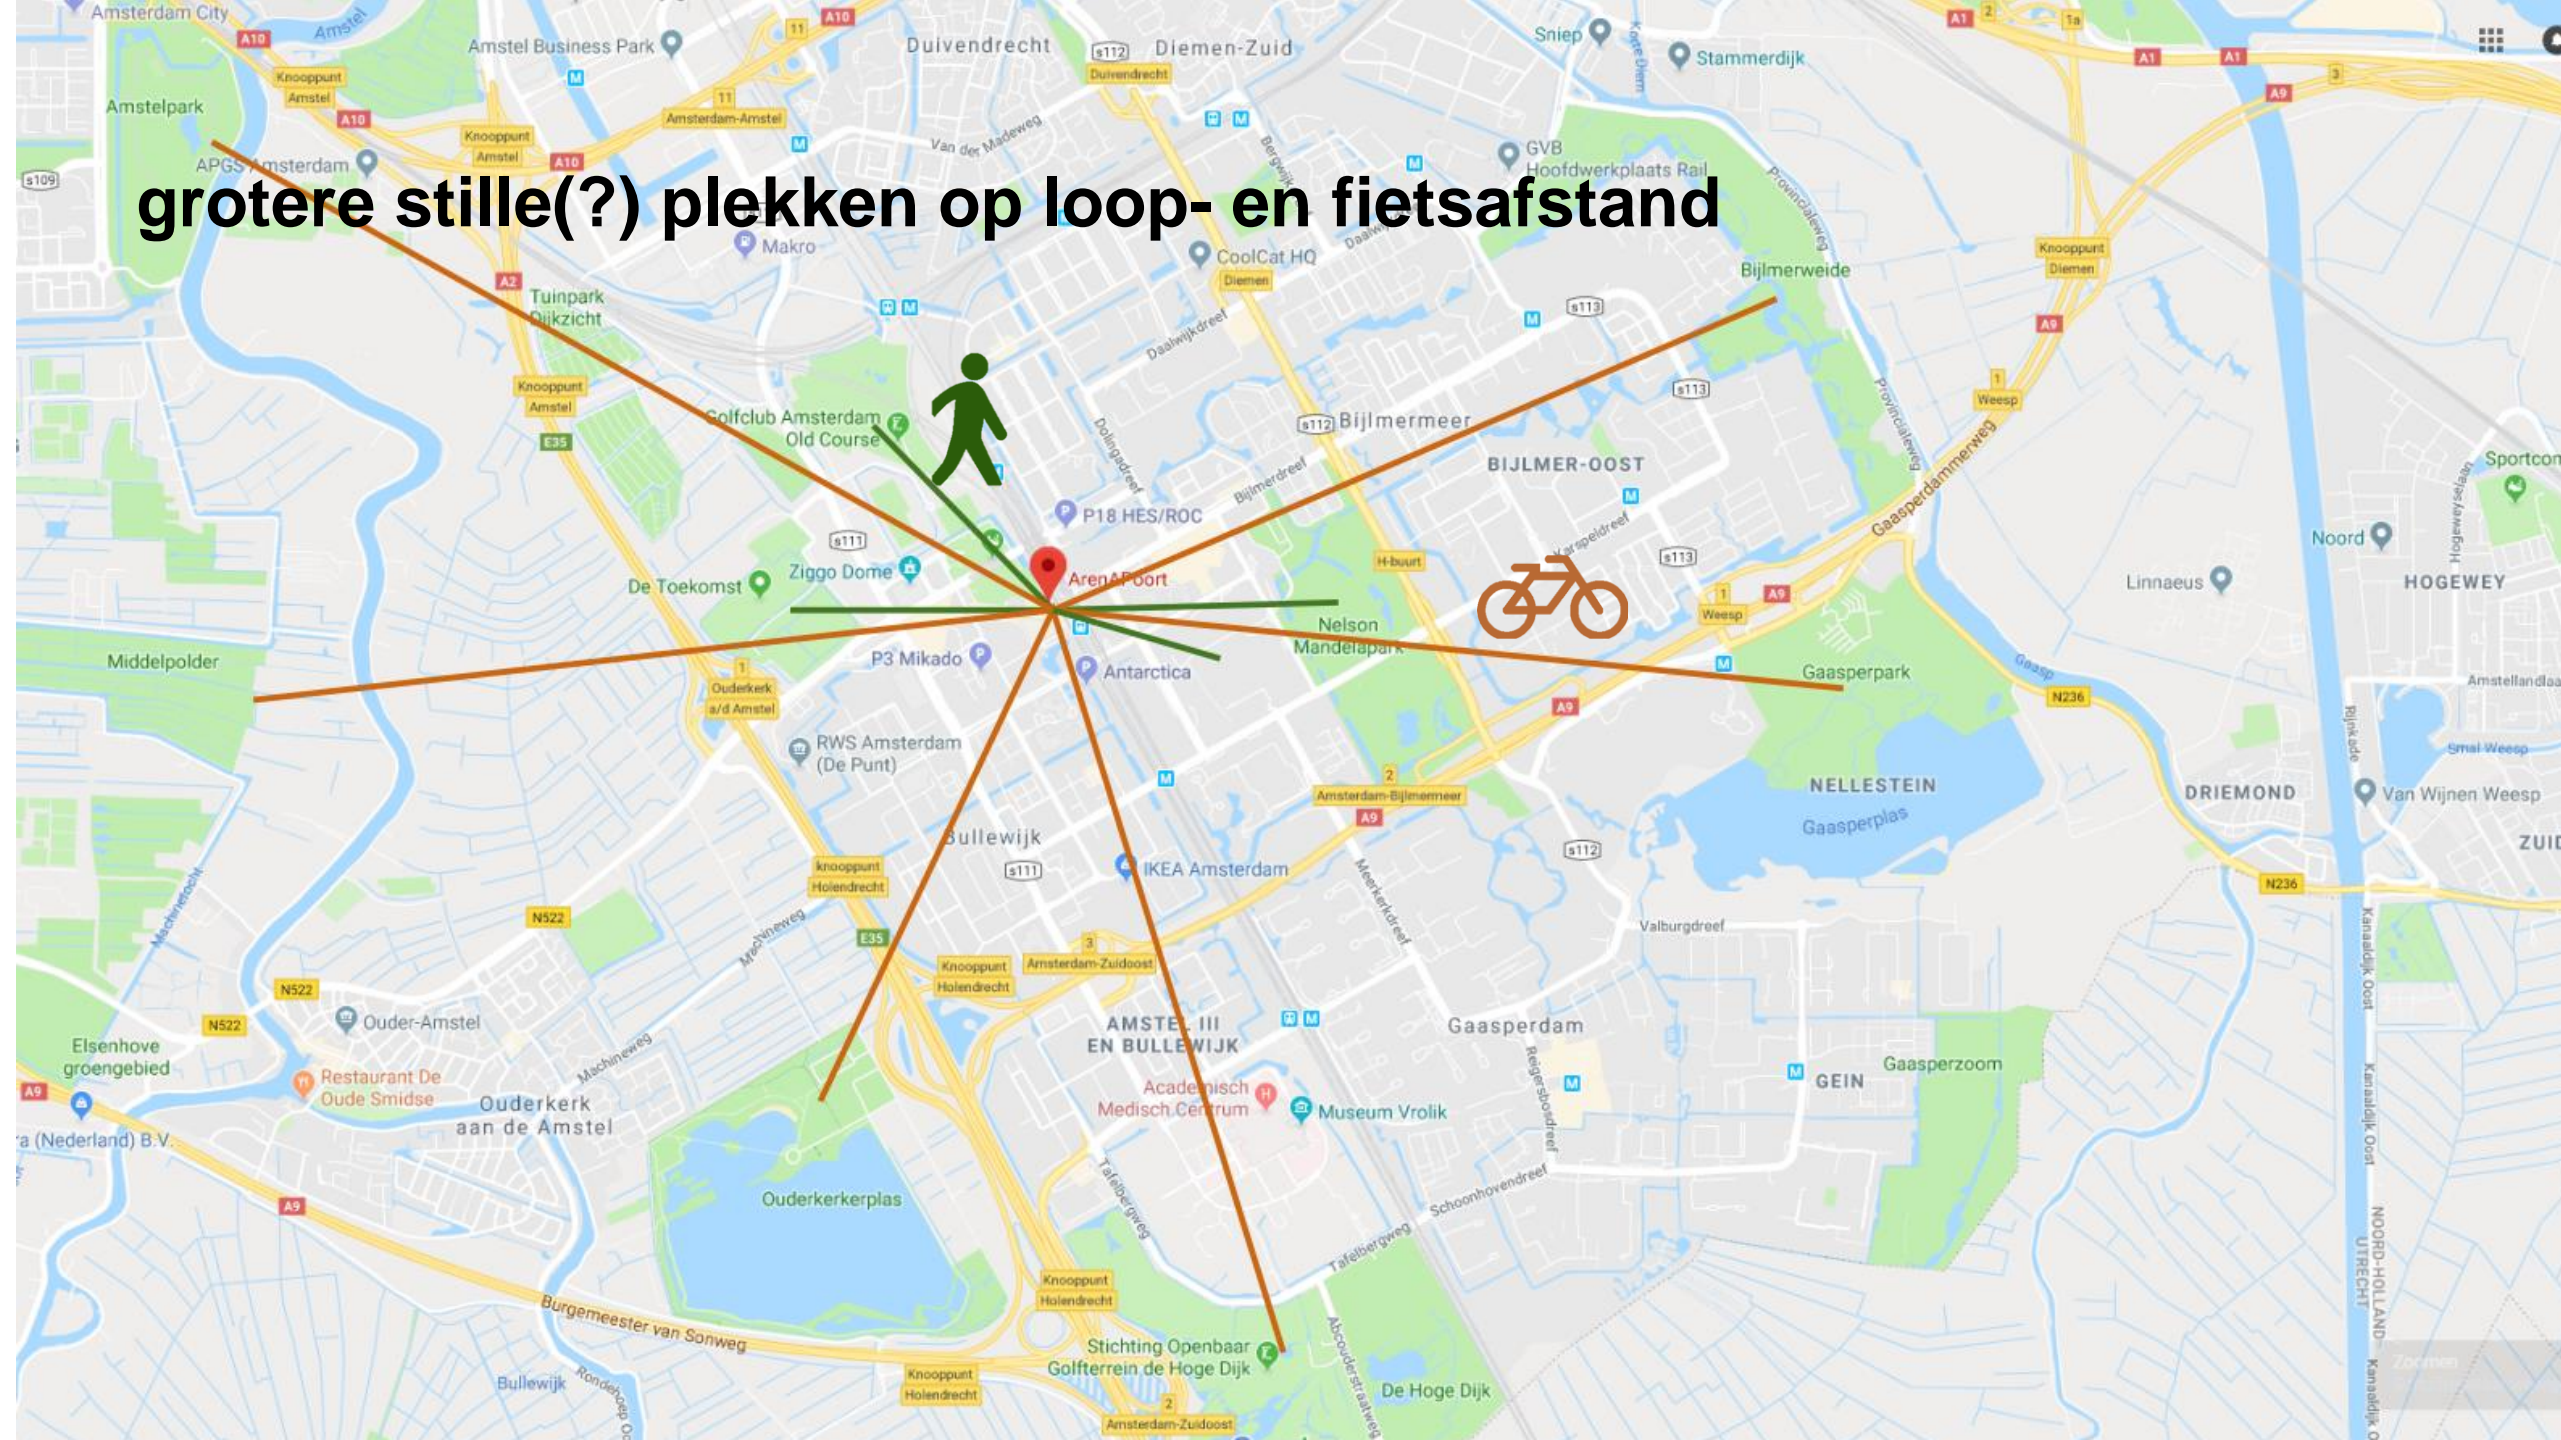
grotere stille(?) plekken op loop- en fietsafstand

Amsterdam City
Amstel
A10
Amstel Business Park
Duivendrecht
S112
Diemen-Zuid
Duivendrecht
Sniep
Stammerdijk
A1
A9
Knooppunt Amstel
Amstelpark
11
Amsterdam-Amstel
A10
Knooppunt Amstel
APG Amsterdam
Van der Madeweg
GVB Hoofdwerkplaats Rail
S109
Makro
CoolCat HQ
Diemen
Provincialeweg
Knooppunt Diemen
Bijlmerweide
A2
Tuinpark Dijkzicht
Daalwijkdreef
S113
A9
Knooppunt Amstel
Golfclub Amsterdam Old Course
Dolingadreef
S112
Bijlmermeer
S113
Weesp
E35
Bijlmerdreef
BIJLMER-OOST
P18 HES/ROC
Karspeldreef
Gaasperdammerweg
Sportcom
S111
H-buurt
S113
Noord
De Toekomst
Ziggo Dome
ArenAPoort
Linnaeus
HOGEWEY
Weesp
A9
Nelson Mandelapark
Middelpolder
P3 Mikado
Antarctica
Gaasperpark
Ouderkerk a/d Amstel
Gaasp
N236
Amstellandlaan
RWS Amsterdam (De Punt)
A9
Smal Weesp
2
Amsterdam-Bijlmermeer
NELLESTEIN
DRIEMOND
Van Wijnen Weesp
A9
Gaasperplas
ZUID
Bullewijk
S112
S111
IKEA Amsterdam
knooppunt Holendrecht
Meerkerkdreef
N236
Machineweg
Machinetocht
N522
E35
Valburgdreef
3
Knooppunt Holendrecht
Amsterdam-Zuidoost
N522
Ouder-Amstel
AMSTEL III EN BULLEWIJK
Gaasperdam
N522
Elsenhove groengebied
Machineweg
Regersbosdreef
GEIN
Gaasperzoom
A9
Restaurant De Oude Smidse
Academisch Medisch Centrum
Ouderkerk aan de Amstel
Museum Vrolik
(Nederland) B.V.
Schoonhovendreef
Tafelbergweg
A9
Ouderkerkerplas
Tafelbergweg
Kanaaldijk Oost
Burgemeester van Sonweg
Knooppunt Holendrecht
Stichting Openbaar Golfterrein de Hoge Dijk
Abcouderstraatweg
NOORD-HOLLAND UTRECHT
Bullewijk
Knooppunt Holendrecht
De Hoge Dijk
Amsterdam-Zuidoost
Rijnkade